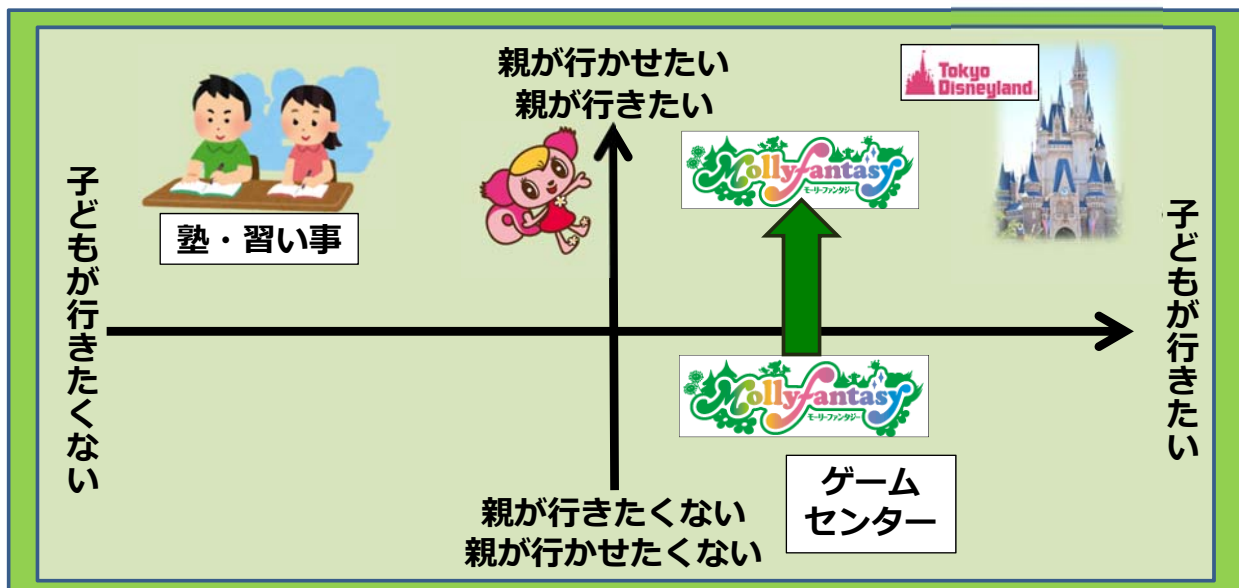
親が行かせたい
親が行きたい

Tokyo Disneyland

Mollyfantasy
モーリーファンタジー

子どもが行きたくない

塾・習い事

子どもが行きたい

Mollyfantasy
モーリーファンタジー

ゲーム
センター

親が行きたくない
親が行かせたくない